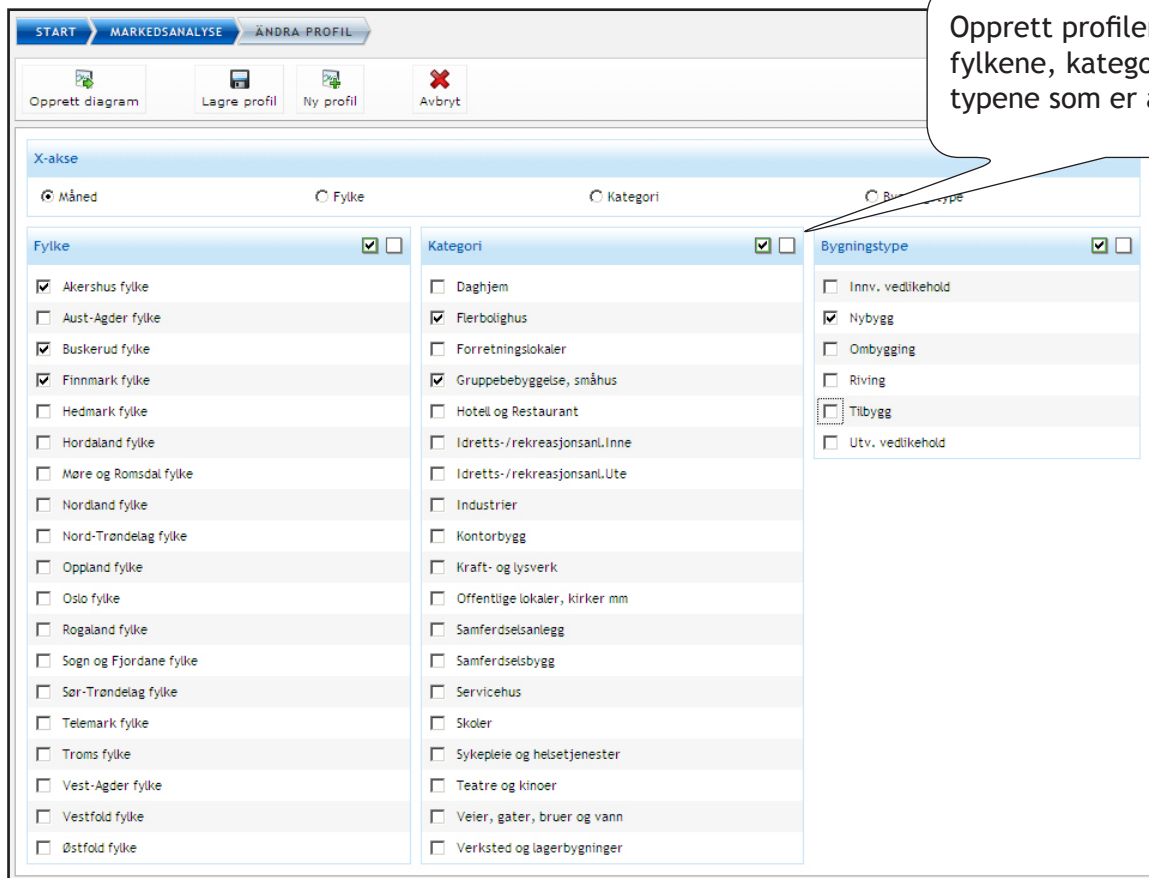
START MARKEDSANALYSE ÄNDRA PROFIL

Opprett diagram Lagre profil Ny profil Avbryt

Opprett profilen
fylkene, katego
typene som er a

X-akse

Måned Fylke Kategori By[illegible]type

Fylke

Akershus fylke
Aust-Agder fylke
Buskerud fylke
Finnmark fylke
Hedmark fylke
Hordaland fylke
Møre og Romsdal fylke
Nordland fylke
Nord-Trøndelag fylke
Oppland fylke
Oslo fylke
Rogaland fylke
Sogn og Fjordane fylke
Sør-Trøndelag fylke
Telemark fylke
Troms fylke
Vest-Agder fylke
Vestfold fylke
Østfold fylke

Kategori

Daghjem
Flerbolighus
Forretningslokaler
Gruppebebyggelse, småhus
Hotell og Restaurant
Idretts-/rekreasjonsanl.Inne
Idretts-/rekreasjonsanl.Ute
Industrier
Kontorbygg
Kraft- og lysverk
Offentlige lokaler, kirker mm
Samferdselsanlegg
Samferdselsbygg
Servicehus
Skoler
Sykepleie og helsetjenester
Teatre og kinoer
Veier, gater, bruer og vann
Verksted og lagerbygninger

Bygningstype

Innv. vedlikehold
Nybygg
Ombygging
Riving
Tilbygg
Utv. vedlikehold